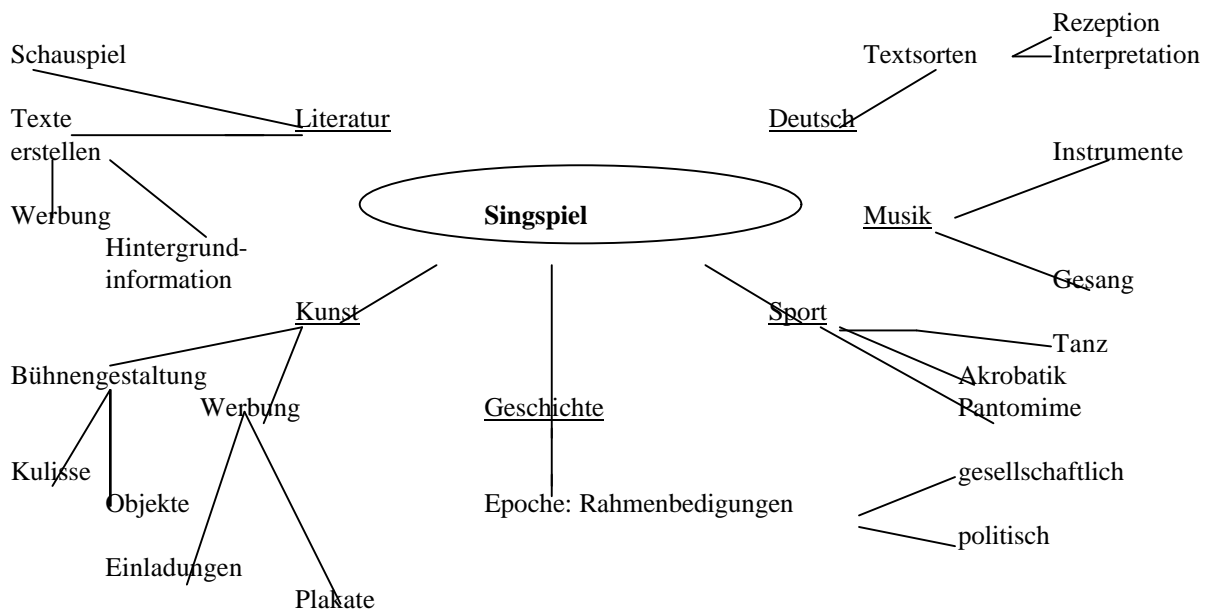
Schauspiel

Literatur

Texte erstellen

Werbung

Hintergrundinformation

Textsorten

Rezeption

Interpretation

Deutsch

Instrumente

Singspiel

Musik

Gesang

Kunst

Sport

Tanz

Akrobatik

Pantomime

Bühnengestaltung

Werbung

Geschichte

Kulisse

Objekte

Epoche: Rahmenbedigungen

gesellschaftlich

politisch

Einladungen

Plakate